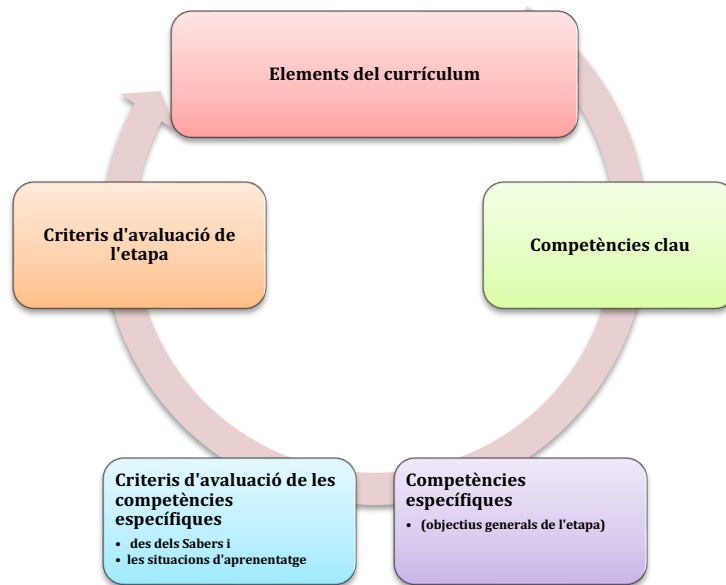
Elements del currículum

Competències clau

Competències específiques
• (objectius generals de l'etapa)

Criteris d'avaluació de les competències específiques
• des dels Sabers i
• les situacions d'aprenentatge

Criteris d'avaluació de l'etapa